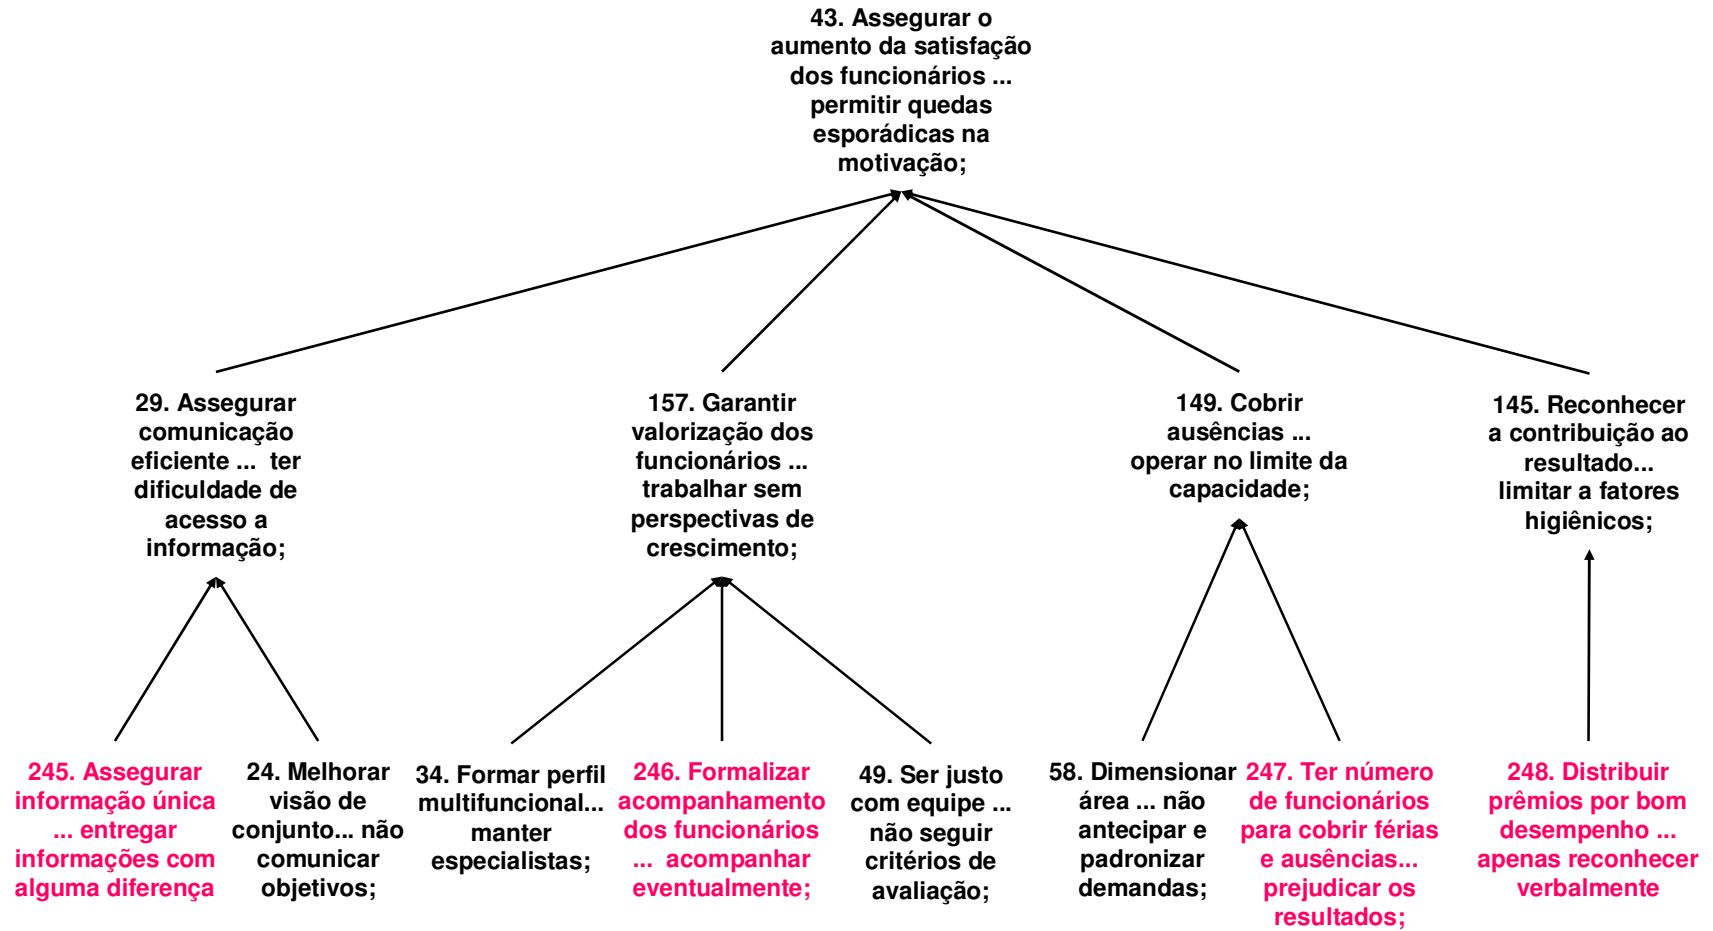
43. Assegurar o aumento da satisfação dos funcionários ... permitir quedas esporádicas na motivação;

29. Assegurar comunicação eficiente ... ter dificuldade de acesso a informação;

157. Garantir valorização dos funcionários ... trabalhar sem perspectivas de crescimento;

149. Cobrir ausências ... operar no limite da capacidade;

145. Reconhecer a contribuição ao resultado... limitar a fatores higiênicos;

245. Assegurar informação única ... entregar informações com alguma diferença

24. Melhorar visão de conjunto... não comunicar objetivos;

34. Formar perfil multifuncional... manter especialistas;

246. Formalizar acompanhamento dos funcionários ... acompanhar eventualmente;

49. Ser justo com equipe ... não seguir critérios de avaliação;

58. Dimensionar área ... não antecipar e padronizar demandas;

247. Ter número de funcionários para cobrir férias e ausências... prejudicar os resultados;

248. Distribuir prêmios por bom desempenho ... apenas reconhecer verbalmente